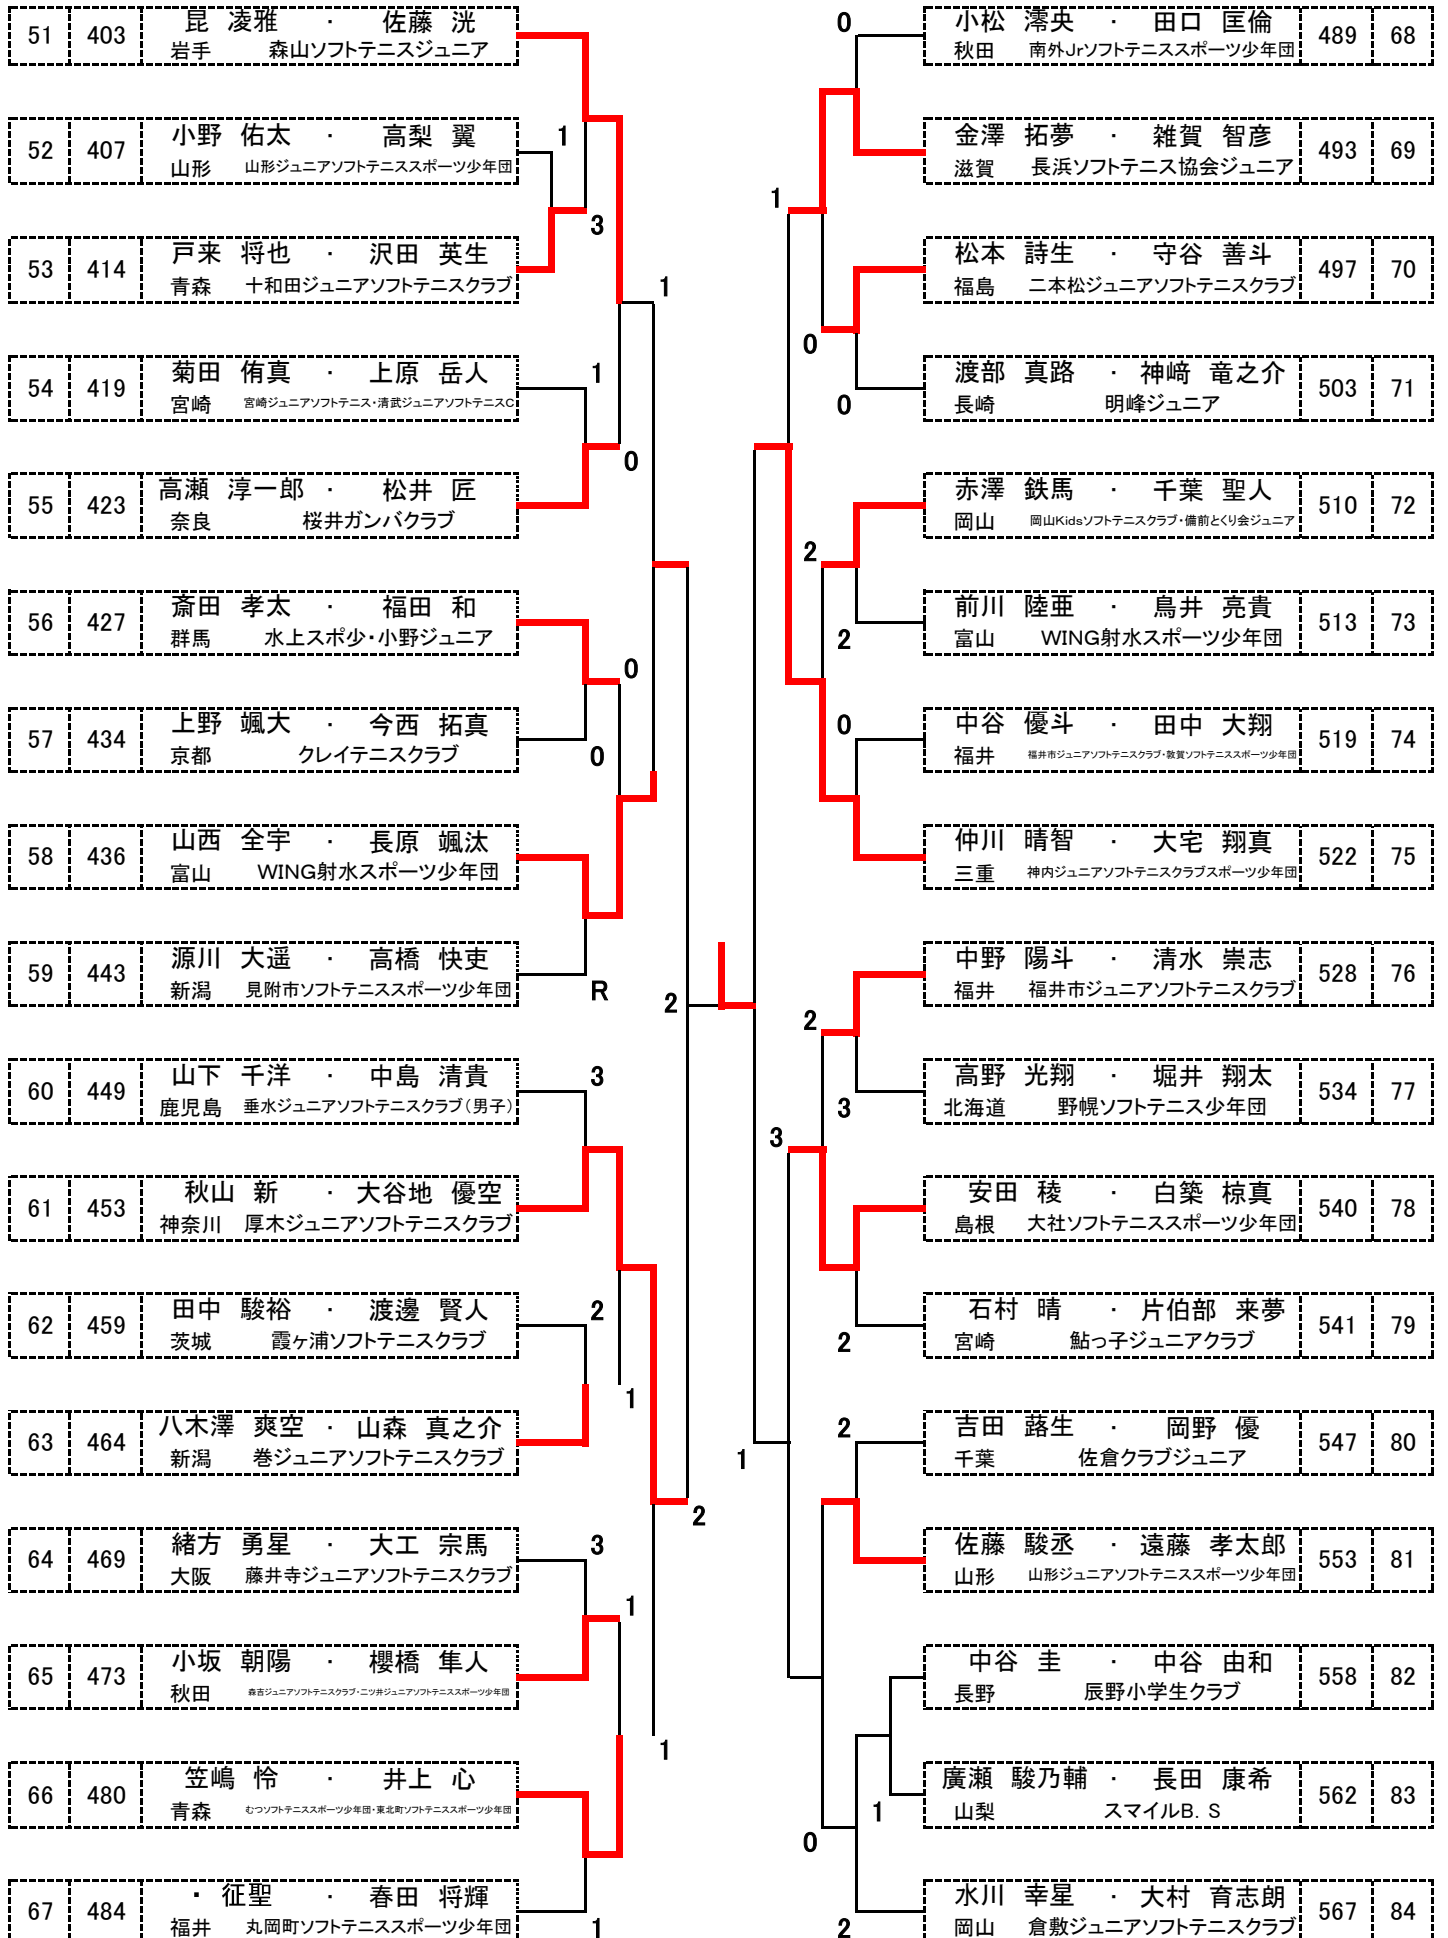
| 51 | 403 | 昆 凌雅 ・ 佐藤 洸 岩手 森山ソフトテニスジュニア |
|---|---|---|
| 52 | 407 | 小野 佑太 ・ 高梨 翼 山形 山形ジュニアソフトテニススポーツ少年団 |
| 53 | 414 | 戸来 将也 ・ 沢田 英生 青森 十和田ジュニアソフトテニスクラブ |
| 54 | 419 | 菊田 侑真 ・ 上原 岳人 宮崎 宮崎ジュニアソフトテニス・清武ジュニアソフトテニスC |
| 55 | 423 | 高瀬 淳一郎 ・ 松井 匠 奈良 桜井ガンバクラブ |
| 56 | 427 | 斎田 孝太 ・ 福田 和 群馬 水上スポ少・小野ジュニア |
| 57 | 434 | 上野 颯大 ・ 今西 拓真 京都 クレイテニスクラブ |
| 58 | 436 | 山西 全宇 ・ 長原 颯汰 富山 WING射水スポーツ少年団 |
| 59 | 443 | 源川 大遥 ・ 高橋 快吏 新潟 見附市ソフトテニススポーツ少年団 |
| 60 | 449 | 山下 千洋 ・ 中島 清貴 鹿児島 垂水ジュニアソフトテニスクラブ(男子) |
| 61 | 453 | 秋山 新 ・ 大谷地 優空 神奈川 厚木ジュニアソフトテニスクラブ |
| 62 | 459 | 田中 駿裕 ・ 渡邊 賢人 茨城 霞ヶ浦ソフトテニスクラブ |
| 63 | 464 | 八木澤 爽空 ・ 山森 真之介 新潟 巻ジュニアソフトテニスクラブ |
| 64 | 469 | 緒方 勇星 ・ 大工 宗馬 大阪 藤井寺ジュニアソフトテニスクラブ |
| 65 | 473 | 小坂 朝陽 ・ 櫻橋 隼人 秋田 森吉ジュニアソフトテニスクラブ・二ツ井ジュニアソフトテニススポーツ少年団 |
| 66 | 480 | 笠嶋 怜 ・ 井上 心 青森 むつソフトテニススポーツ少年団・東北町ソフトテニススポーツ少年団 |
| 67 | 484 | ・ 征聖 ・ 春田 将輝 福井 丸岡町ソフトテニススポーツ少年団 |

1 3 1 1 0 0 0 R 3 2 1 3 1 1 1 2 2

| 小松 澪央 ・ 田口 匡倫 秋田 南外Jrソフトテニススポーツ少年団 | 489 | 68 |
|---|---|---|
| 金澤 拓夢 ・ 雑賀 智彦 滋賀 長浜ソフトテニス協会ジュニア | 493 | 69 |
| 松本 詩生 ・ 守谷 善斗 福島 二本松ジュニアソフトテニスクラブ | 497 | 70 |
| 渡部 真路 ・ 神崎 竜之介 長崎 明峰ジュニア | 503 | 71 |
| 赤澤 鉄馬 ・ 千葉 聖人 岡山 岡山Kidsソフトテニスクラブ・備前とくり会ジュニア | 510 | 72 |
| 前川 陸亜 ・ 鳥井 亮貴 富山 WING射水スポーツ少年団 | 513 | 73 |
| 中谷 優斗 ・ 田中 大翔 福井 福井市ジュニアソフトテニスクラブ・敦賀ジュニアソフトテニススポーツ少年団 | 519 | 74 |
| 仲川 晴智 ・ 大宅 翔真 三重 神内ジュニアソフトテニスクラブスポーツ少年団 | 522 | 75 |
| 中野 陽斗 ・ 清水 崇志 福井 福井市ジュニアソフトテニスクラブ | 528 | 76 |
| 高野 光翔 ・ 堀井 翔太 北海道 野幌ソフトテニス少年団 | 534 | 77 |
| 安田 稜 ・ 白築 椋真 島根 大社ソフトテニススポーツ少年団 | 540 | 78 |
| 石村 晴 ・ 片伯部 来夢 宮崎 鮎っ子ジュニアクラブ | 541 | 79 |
| 吉田 蕗生 ・ 岡野 優 千葉 佐倉クラブジュニア | 547 | 80 |
| 佐藤 駿丞 ・ 遠藤 孝太郎 山形 山形ジュニアソフトテニススポーツ少年団 | 553 | 81 |
| 中谷 圭 ・ 中谷 由和 長野 辰野小学生クラブ | 558 | 82 |
| 廣瀬 駿乃輔 ・ 長田 康希 山梨 スマイルB. S | 562 | 83 |
| 水川 幸星 ・ 大村 育志朗 岡山 倉敷ジュニアソフトテニスクラブ | 567 | 84 |

0 1 0 0 2 2 0 2 3 3 2 2 1 1 0 2